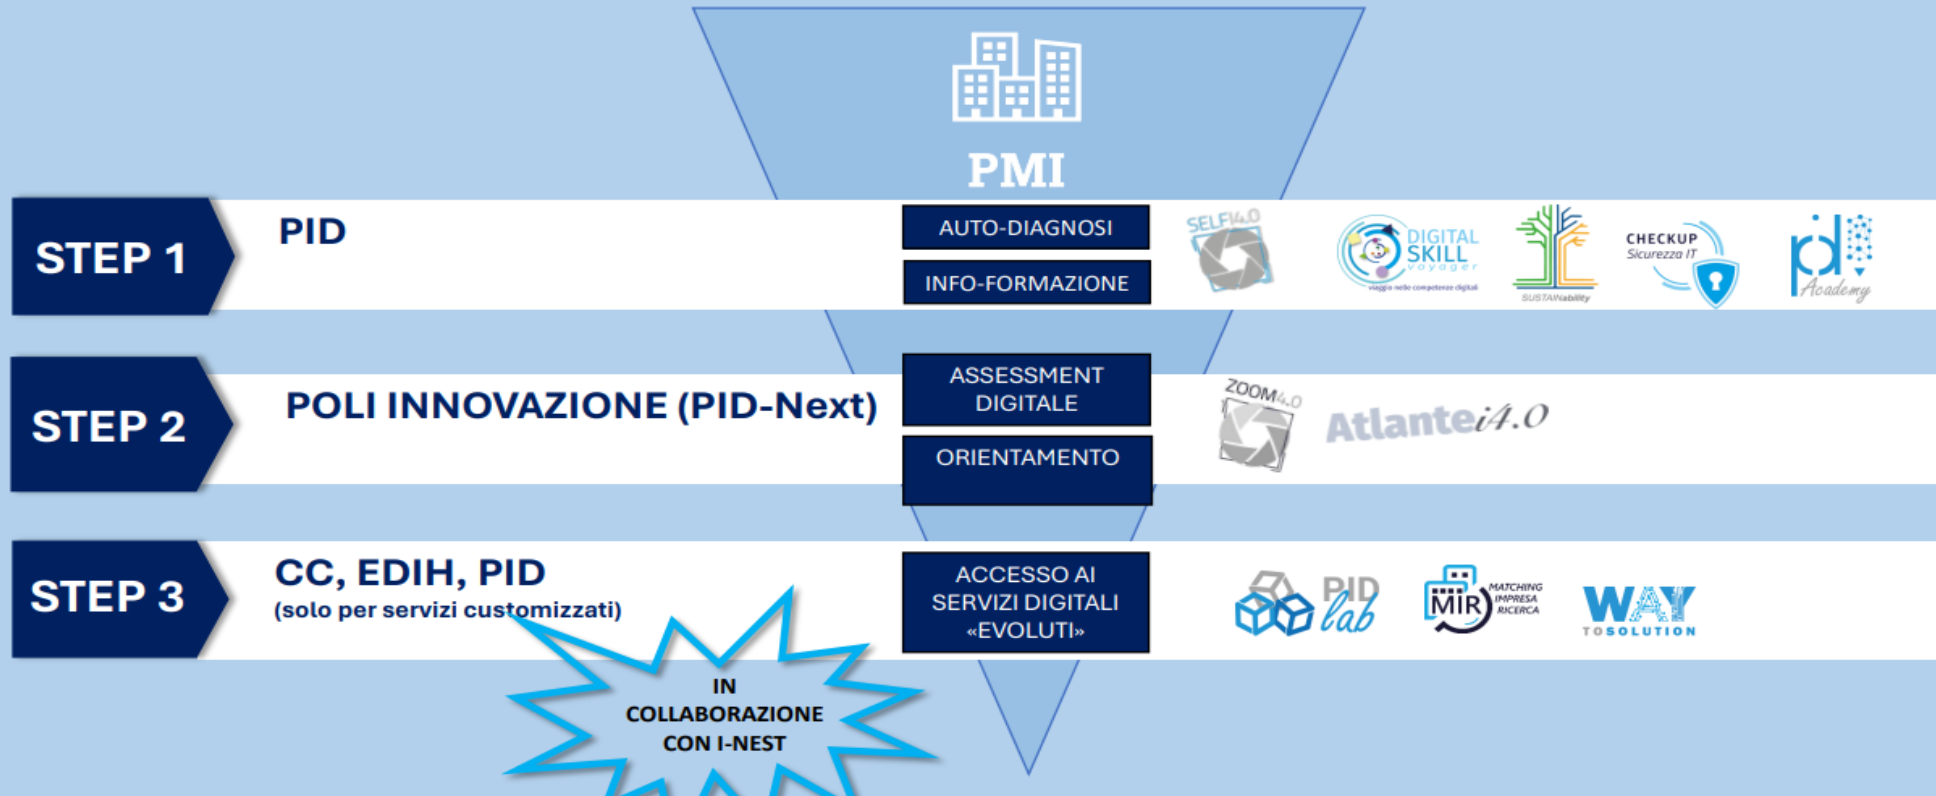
PMI

STEP 1

PID

AUTO-DIAGNOSI

INFO-FORMAZIONE

SELFI4.0

DIGITAL SKILL voyager

viaggio nelle competenze digitali

SUSTAINability

CHECKUP Sicurezza IT

pid Academy

STEP 2

POLI INNOVAZIONE (PID-Next)

ASSESSMENT DIGITALE

ORIENTAMENTO

ZOOM4.0

Atlantei4.0

STEP 3

CC, EDIH, PID

(solo per servizi customizzati)

ACCESSO AI SERVIZI DIGITALI «EVOLUTI»

PID lab

MIR MATCHING IMPRESA RICERCA

WAY TO SOLUTION

IN COLLABORAZIONE CON I-NEST